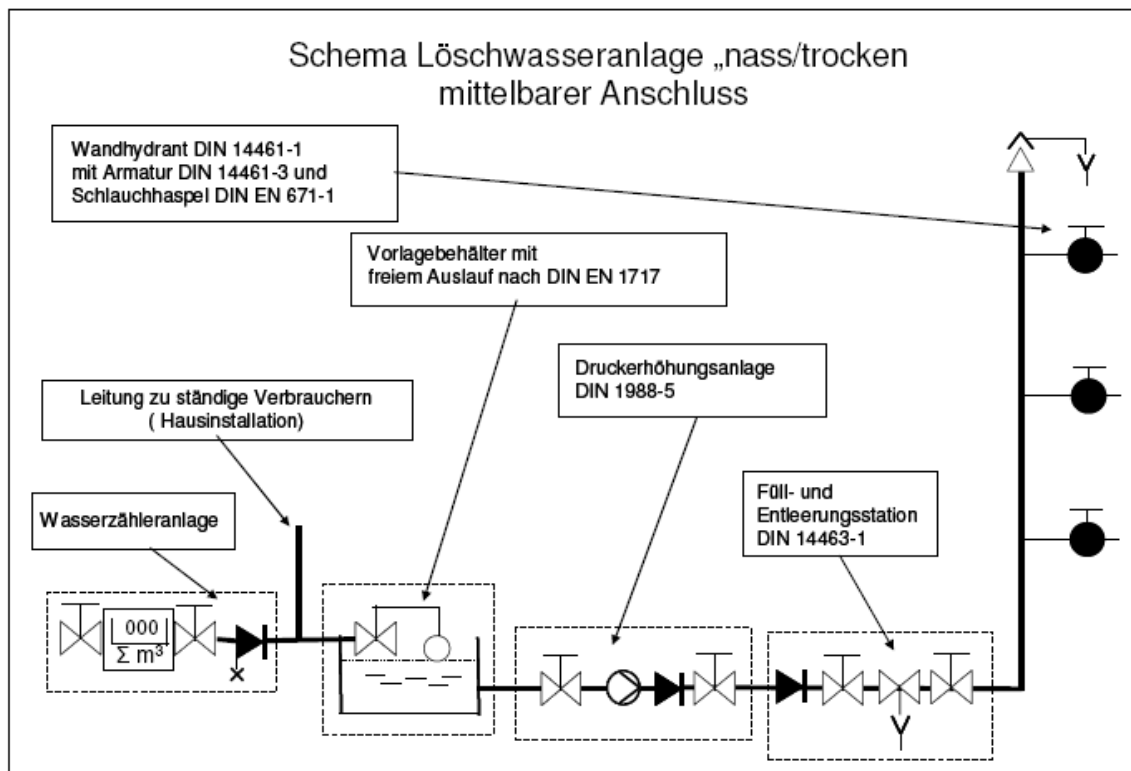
Schema Löschwasseranlage „nass/trocken
mittelbarer Anschluss

Wandhydrant DIN 14461-1
mit Armatur DIN 14461-3 und
Schlauchhaspel DIN EN 671-1

Vorlagebehälter mit
freiem Auslauf nach DIN EN 1717

Druckerhöhungsanlage
DIN 1988-5

Leitung zu ständige Verbrauchern
( Hausinstallation)

Wasserzähleranlage

Füll- und
Entleerungsstation
DIN 14463-1

000
$\Sigma$ m$^3$